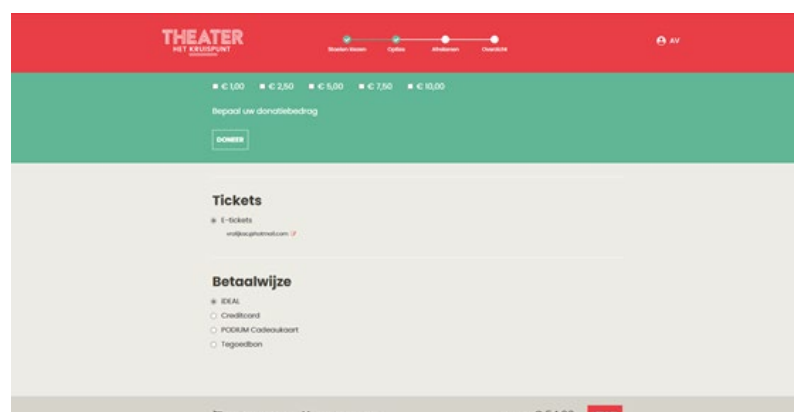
THEATER
HET KRUISPUNT

Stoelen kiezen Opties Afrekenen Overzicht

AV

€ 1,00 € 2,50 € 5,00 € 7,50 € 10,00

Bepaal uw donatiebedrag

DONEER

Tickets

E-tickets

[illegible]@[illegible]hotmail.com

Betaalwijze

iDEAL

Creditcard

PODIUM Cadeaukaart

Tegoedbon